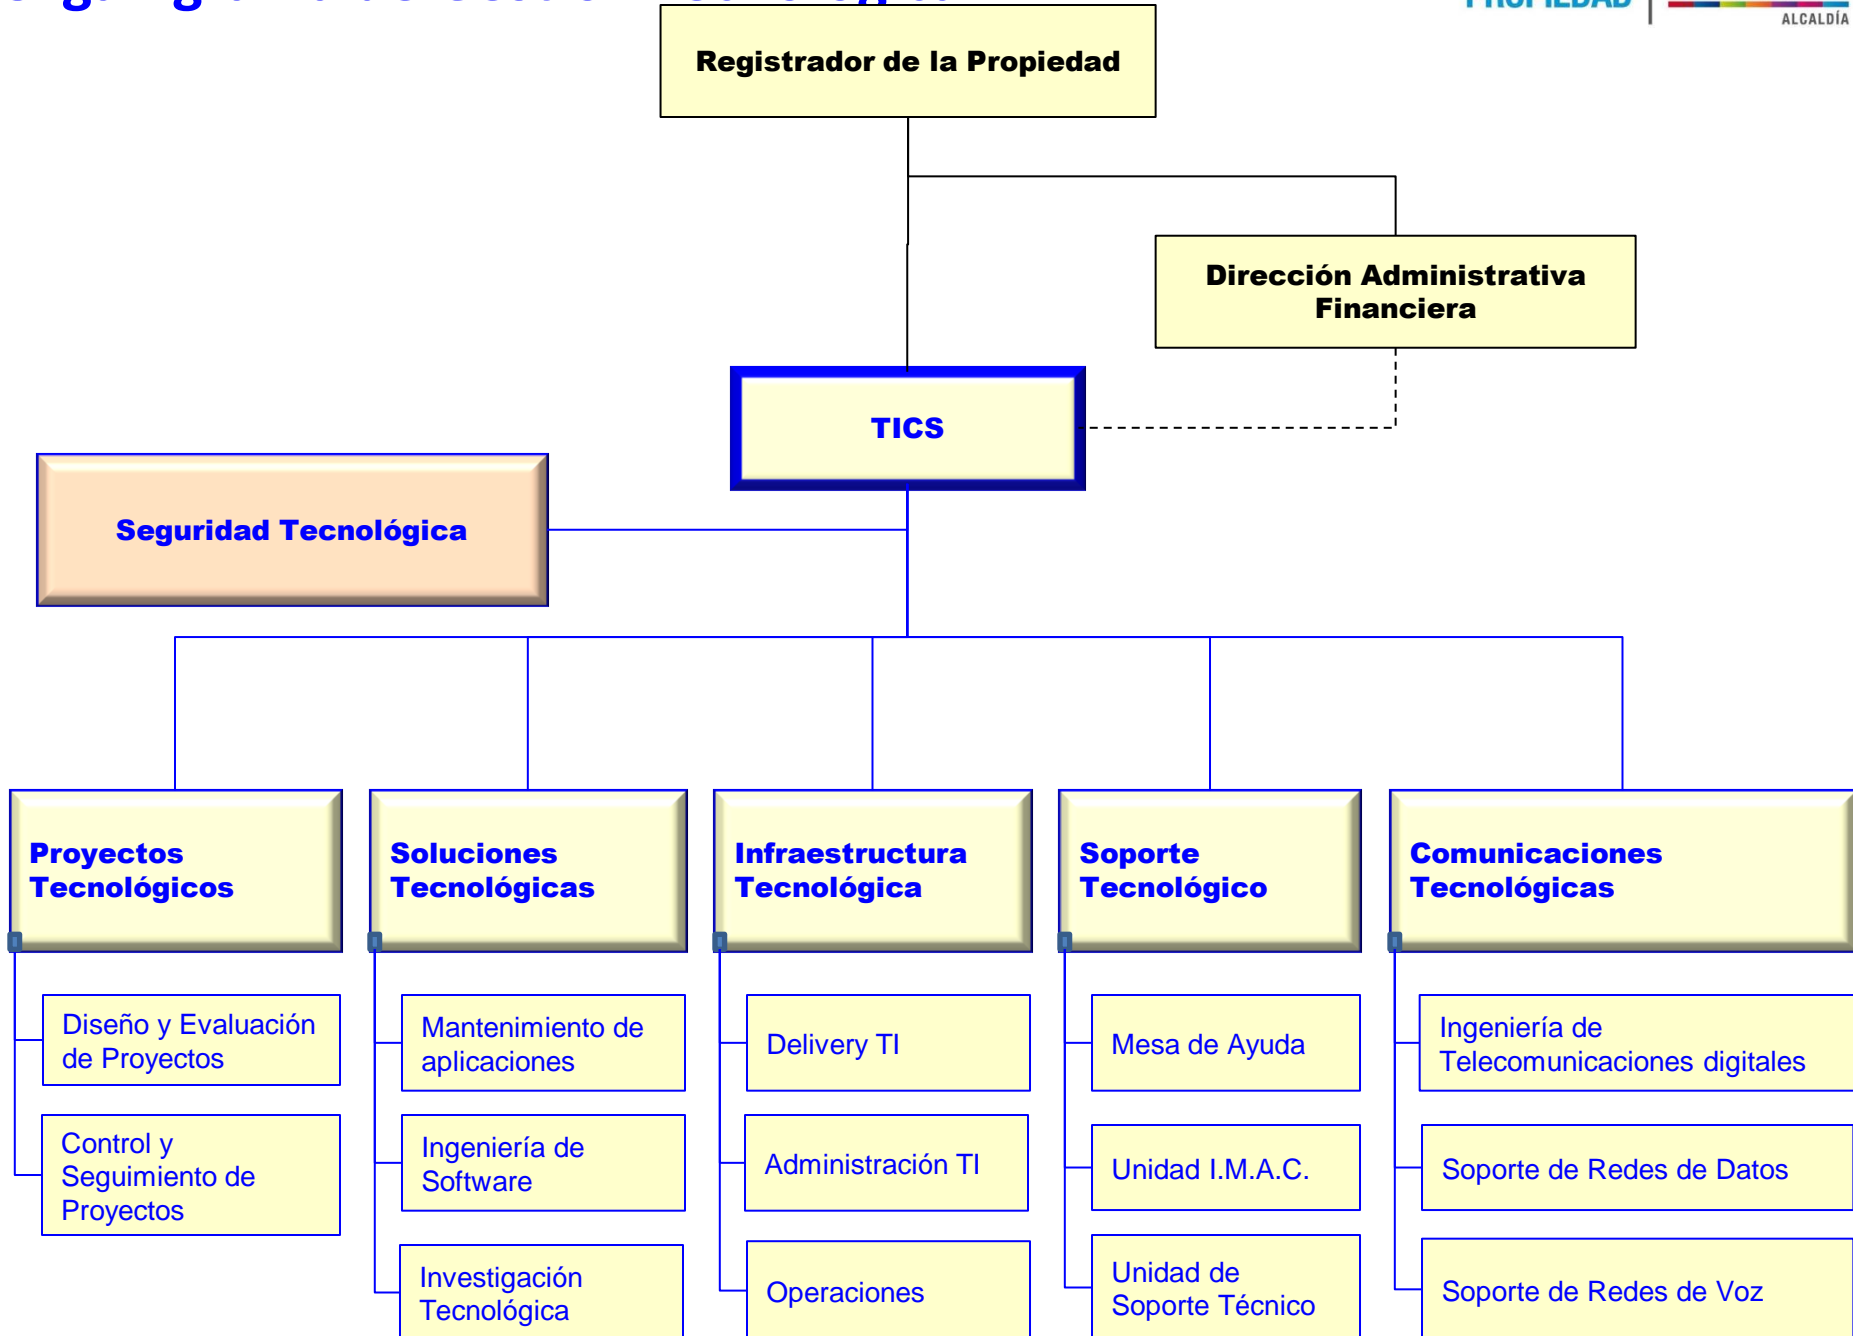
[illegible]

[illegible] ALCALDÍA

Registrador de la Propiedad

Dirección Administrativa Financiera

TICS

Seguridad Tecnológica

Proyectos Tecnológicos

Diseño y Evaluación de Proyectos

Control y Seguimiento de Proyectos

Soluciones Tecnológicas

Mantenimiento de aplicaciones

Ingeniería de Software

Investigación Tecnológica

Infraestructura Tecnológica

Delivery TI

Administración TI

Operaciones

Soporte Tecnológico

Mesa de Ayuda

Unidad I.M.A.C.

Unidad de Soporte Técnico

Comunicaciones Tecnológicas

Ingeniería de Telecomunicaciones digitales

Soporte de Redes de Datos

Soporte de Redes de Voz